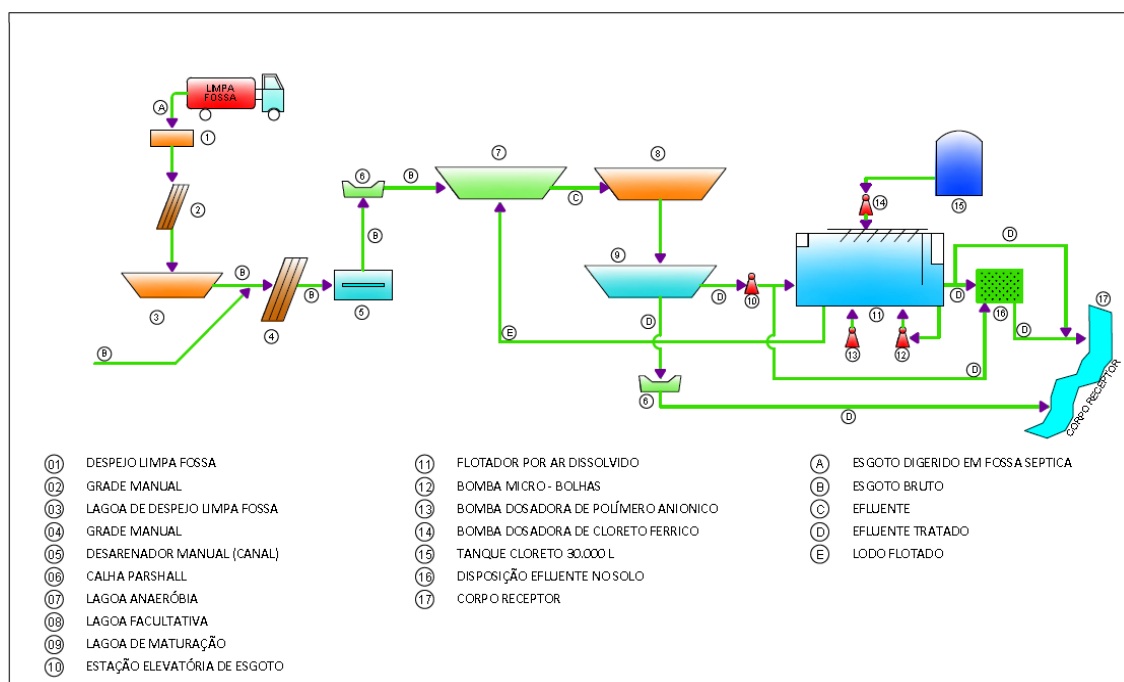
LIMPA FOSSA

A
1
2
3
B
4
B
5
B
6
B
7
C
8
9
D
10
D
E
D
6
D
11
12
13
14
15
16
17
D
D
D
D
CORPO RECEPTOR

01 DESPEJO LIMPA FOSSA
02 GRADE MANUAL
03 LAGOA DE DESPEJO LIMPA FOSSA
04 GRADE MANUAL
05 DESARENADOR MANUAL (CANAL)
06 CALHA PARSHALL
07 LAGOA ANAERÓBIA
08 LAGOA FACULTATIVA
09 LAGOA DE MATURAÇÃO
10 ESTAÇÃO ELEVATÓRIA DE ESGOTO

11 FLOTADOR POR AR DISSOLVIDO
12 BOMBA MICRO - BOLHAS
13 BOMBA DOSADORA DE POLÍMERO ANIONICO
14 BOMBA DOSADORA DE CLORETO FERRICO
15 TANQUE CLORETO 30.000 L
16 DISPOSIÇÃO EFLUENTE NO SOLO
17 CORPO RECEPTOR

A ESGOTO DIGERIDO EM FOSSA SEPTICA
B ESGOTO BRUTO
C EFLUENTE
D EFLUENTE TRATADO
E LODO FLOTADO